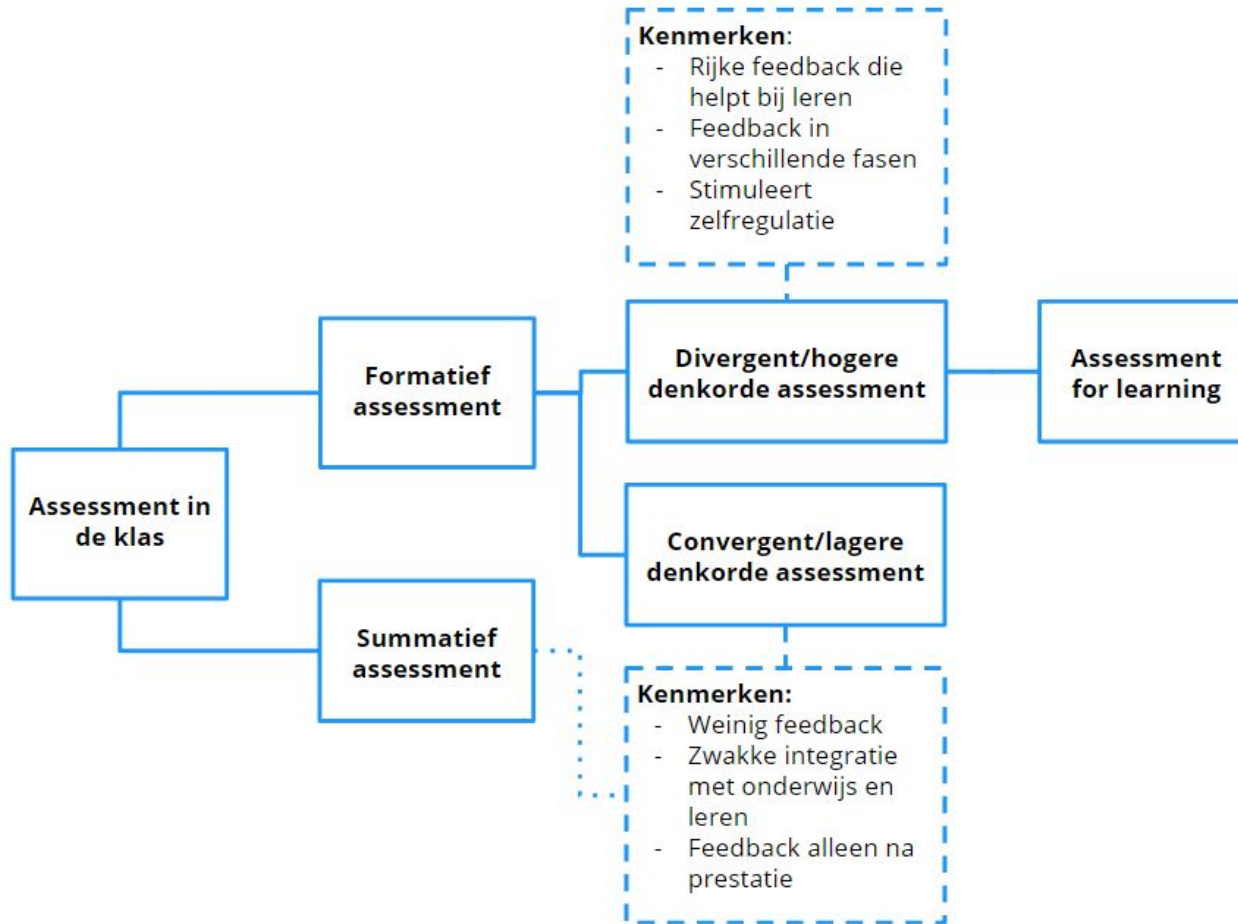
Kenmerken:
- Rijke feedback die helpt bij leren
- Feedback in verschillende fasen
- Stimuleert zelfregulatie

Assessment in de klas

Formatief assessment

Divergent/hogere denkorde assessment

Assessment for learning

Convergent/lagere denkorde assessment

Summatief assessment

Kenmerken:
- Weinig feedback
- Zwakke integratie met onderwijs en leren
- Feedback alleen na prestatie